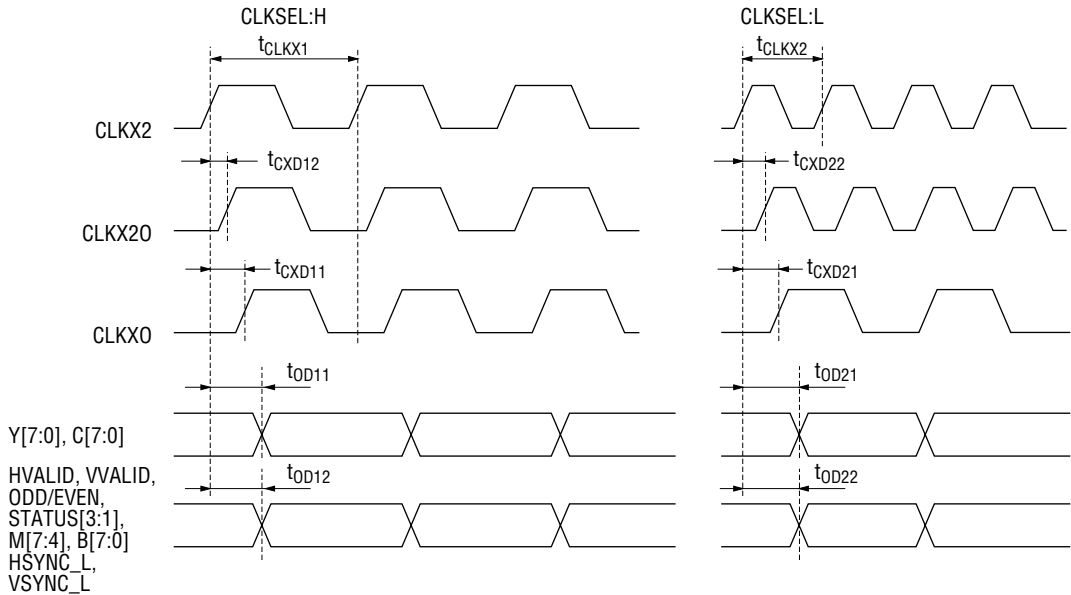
CLKSEL:H

CLKSEL:L

$t_{CLKX1}$

$t_{CLKX2}$

CLKX2

$t_{CXD12}$

$t_{CXD22}$

CLKX2O

$t_{CXD11}$

$t_{CXD21}$

CLKXO

$t_{OD11}$

$t_{OD21}$

Y[7:0], C[7:0]

$t_{OD12}$

$t_{OD22}$

HVALID, VVALID, ODD/EVEN, STATUS[3:1], M[7:4], B[7:0] HSYNC_L, VSYNC_L